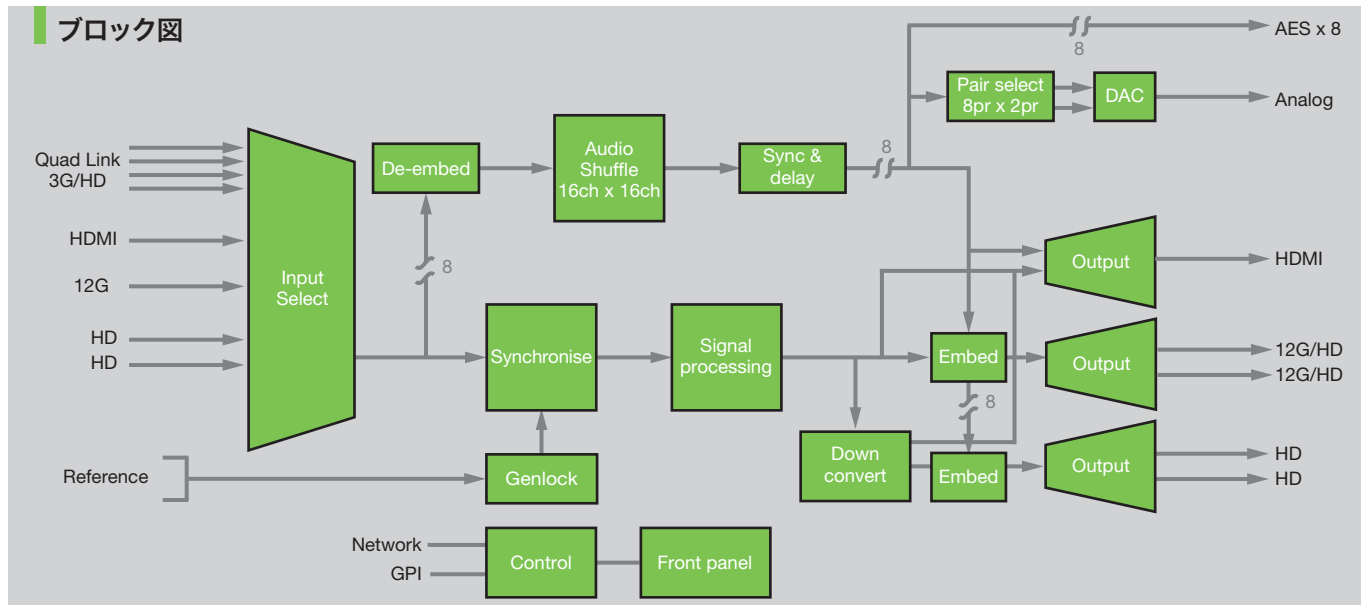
ブロック図

Quad Link 3G/HD

HDMI

12G

HD

HD

Reference

Input Select

De-embed

8

Synchronise

Genlock

Audio Shuffle 16ch x 16ch

Sync & delay

8

Signal processing

Pair select 8pr x 2pr

DAC

8

AES x 8

Analog

Output

HDMI

Embed

Output

12G/HD

12G/HD

8

Down convert

Embed

Output

HD

HD

Network

GPI

Control

Front panel